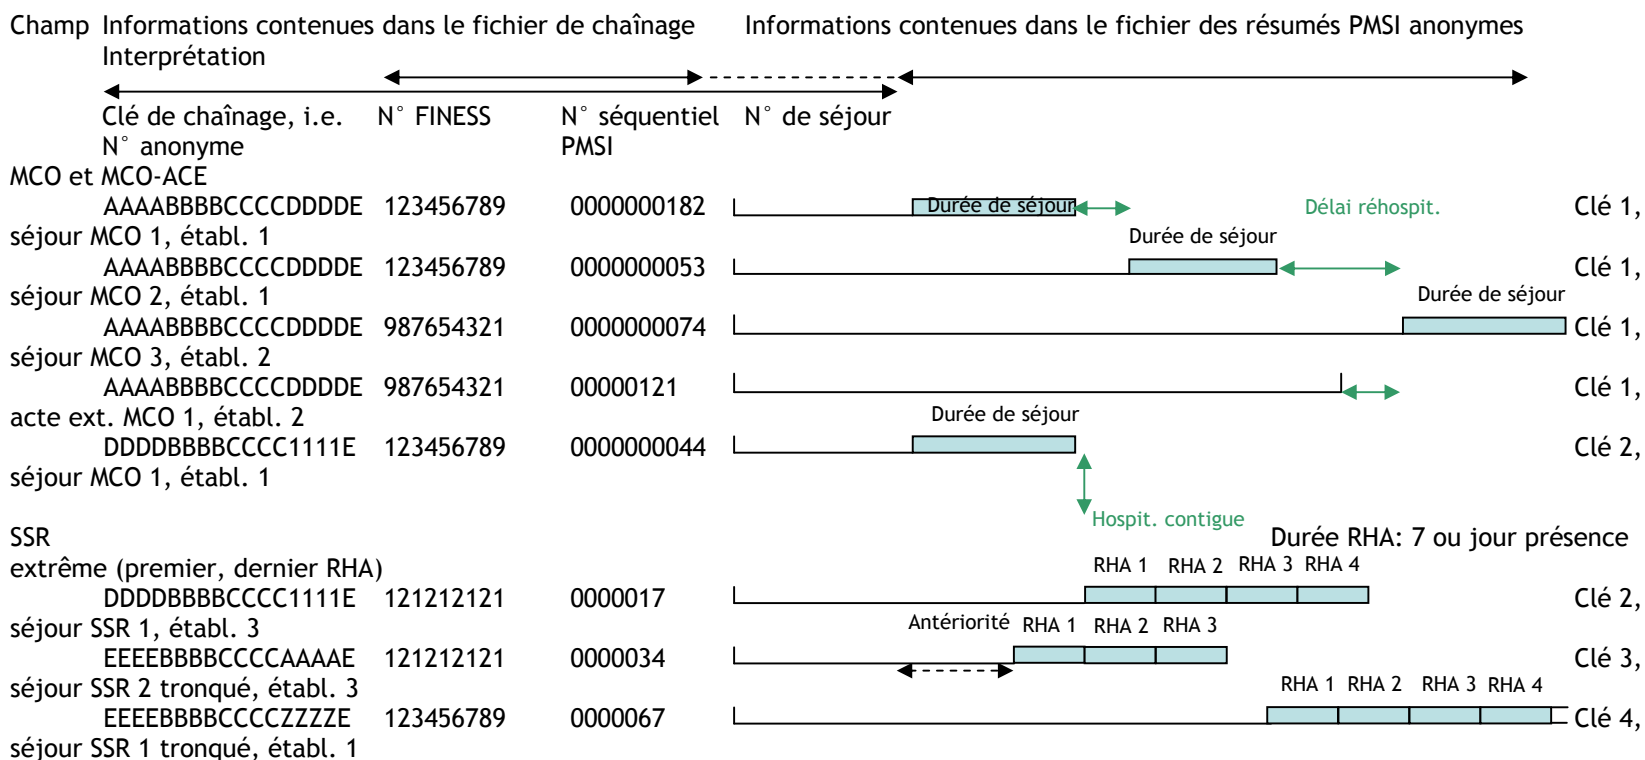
Champ Informations contenues dans le fichier de chaînage Interprétation

Informations contenues dans le fichier des résumés PMSI anonymes

Clé de chaînage, i.e. N° anonyme N° FINESS N° séquentiel PMSI N° de séjour

MCO et MCO-ACE

AAAABBBBCCCCDDDDE 123456789 0000000182 Durée de séjour Délai réhospit. Clé 1, séjour MCO 1, établ. 1

Durée de séjour

AAAABBBBCCCCDDDDE 123456789 0000000053 Clé 1, séjour MCO 2, établ. 1

Durée de séjour

AAAABBBBCCCCDDDDE 987654321 0000000074 Clé 1, séjour MCO 3, établ. 2

AAAABBBBCCCCDDDDE 987654321 00000121 Clé 1, acte ext. MCO 1, établ. 2

Durée de séjour

DDDDBBBBCCCC1111E 123456789 0000000044 Clé 2, séjour MCO 1, établ. 1

Hospit. contigue

SSR

Durée RHA: 7 ou jour présence

extrême (premier, dernier RHA)

RHA 1 RHA 2 RHA 3 RHA 4

DDDDBBBBCCCC1111E 121212121 0000017 Clé 2, séjour SSR 1, établ. 3

Antériorité RHA 1 RHA 2 RHA 3

EEEEBBBBCCCCAAAAE 121212121 0000034 Clé 3, séjour SSR 2 tronqué, établ. 3

RHA 1 RHA 2 RHA 3 RHA 4

EEEEBBBBCCCCZZZZE 123456789 0000067 Clé 4, séjour SSR 1 tronqué, établ. 1